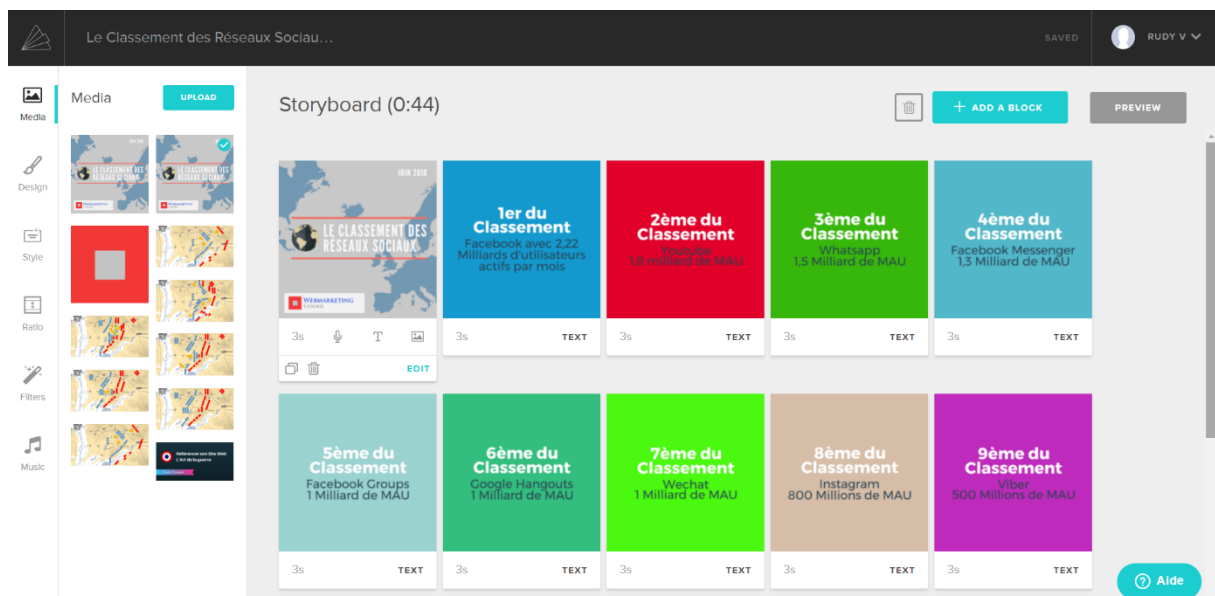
Le Classement des Réseaux Sociau...

SAVED

RUDY V

Media

Design

Style

Ratio

Filters

Music

Media

UPLOAD

Storyboard (0:44)

ADD A BLOCK

PREVIEW

JUIN 2018

LE CLASSEMENT DES RÉSEAUX SOCIAUX

WEBMARKETING

3s

EDIT

1er du Classement
Facebook avec 2,22 Milliards d'utilisateurs actifs par mois

3s TEXT

2ème du Classement
Youtube
1,8 milliard de MAU

3s TEXT

3ème du Classement
Whatsapp
1,5 Milliard de MAU

3s TEXT

4ème du Classement
Facebook Messenger
1,3 Milliard de MAU

3s TEXT

5ème du Classement
Facebook Groups
1 Milliard de MAU

3s TEXT

6ème du Classement
Google Hangouts
1 Milliard de MAU

3s TEXT

7ème du Classement
Wechat
1 Milliard de MAU

3s TEXT

8ème du Classement
Instagram
800 Millions de MAU

3s TEXT

9ème du Classement
Viber
500 Millions de MAU

3s TEXT

Aide